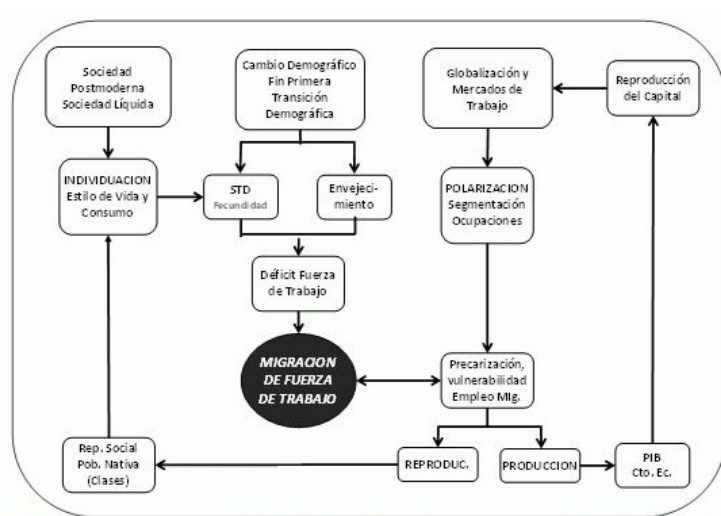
Sociedad Postmoderna Sociedad Líquida

Cambio Demográfico Fin Primera Transición Demográfica

Globalización y Mercados de Trabajo

Reproducción del Capital

INDIVIDUACION Estilo de Vida y Consumo

STD Fecundidad

Envejecimiento

POLARIZACION Segmentación Ocupaciones

Déficit Fuerza de Trabajo

MIGRACION DE FUERZA DE TRABAJO

Precarización, vulnerabilidad Empleo Mig.

Rep. Social Pob. Nativa (Clases)

REPRODUC.

PRODUCCION

PIB Cto. Ec.